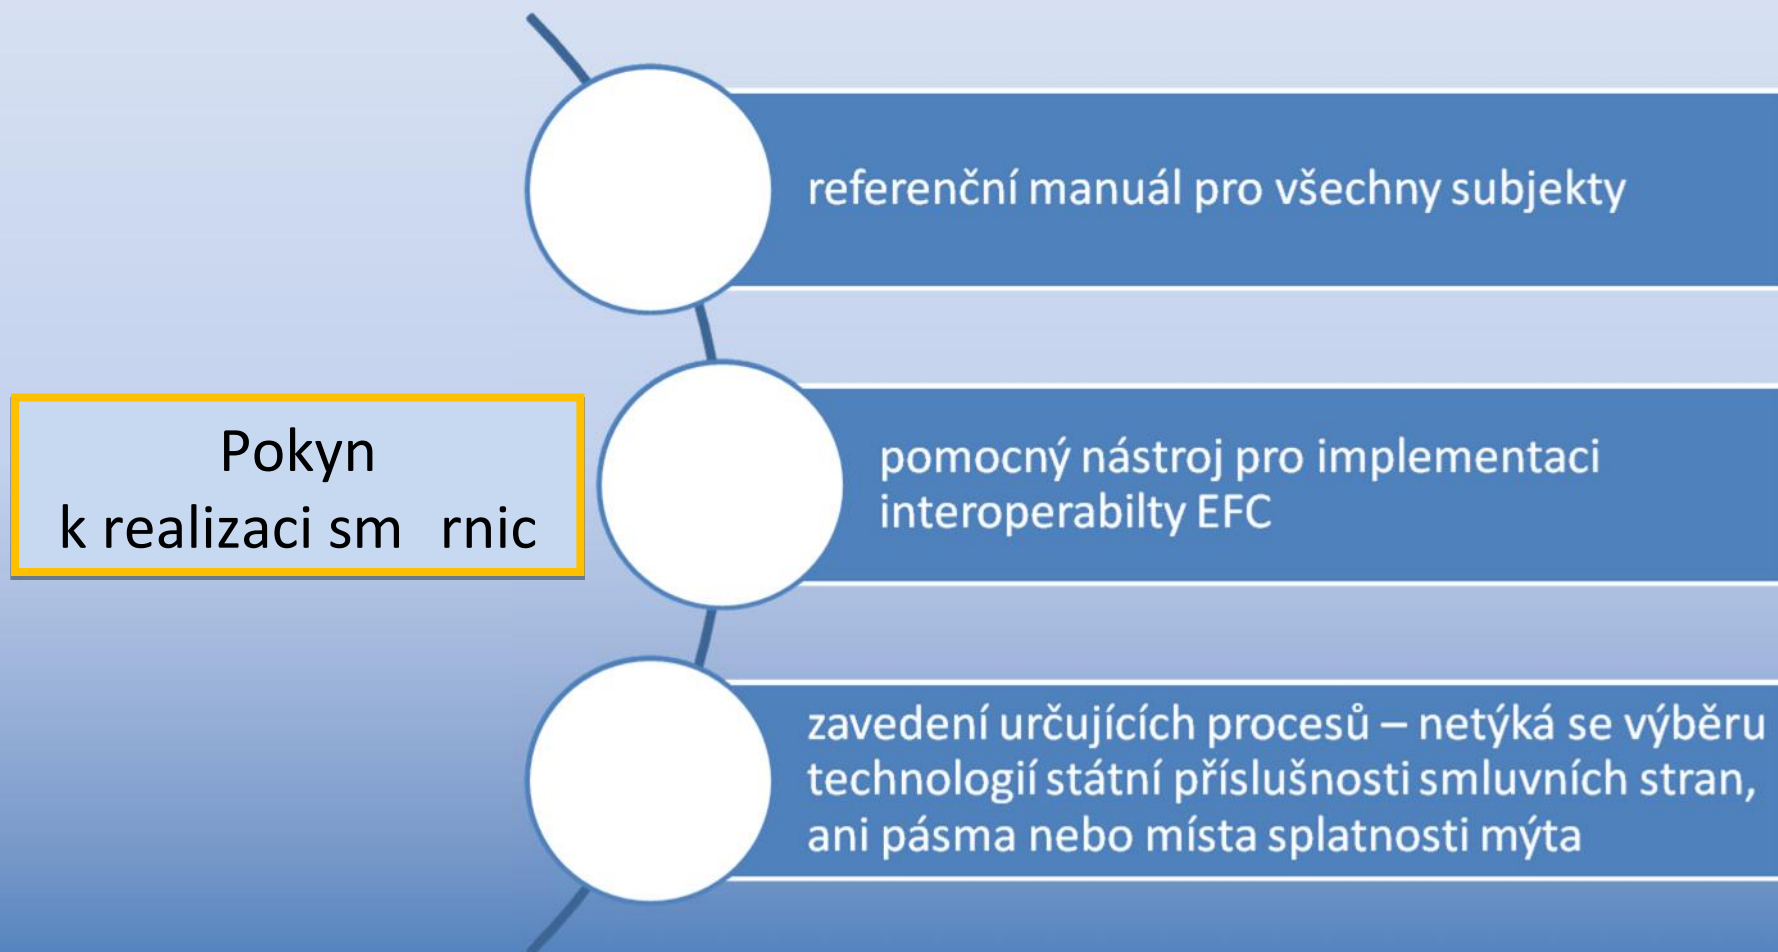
Pokyn
k realizaci sm rnic

referenční manuál pro všechny subjekty

pomocný nástroj pro implementaci interoperabilty EFC

zavedení určujících procesů – netýká se výběru technologií státní příslušnosti smluvních stran, ani pásma nebo místa splatnosti mýta